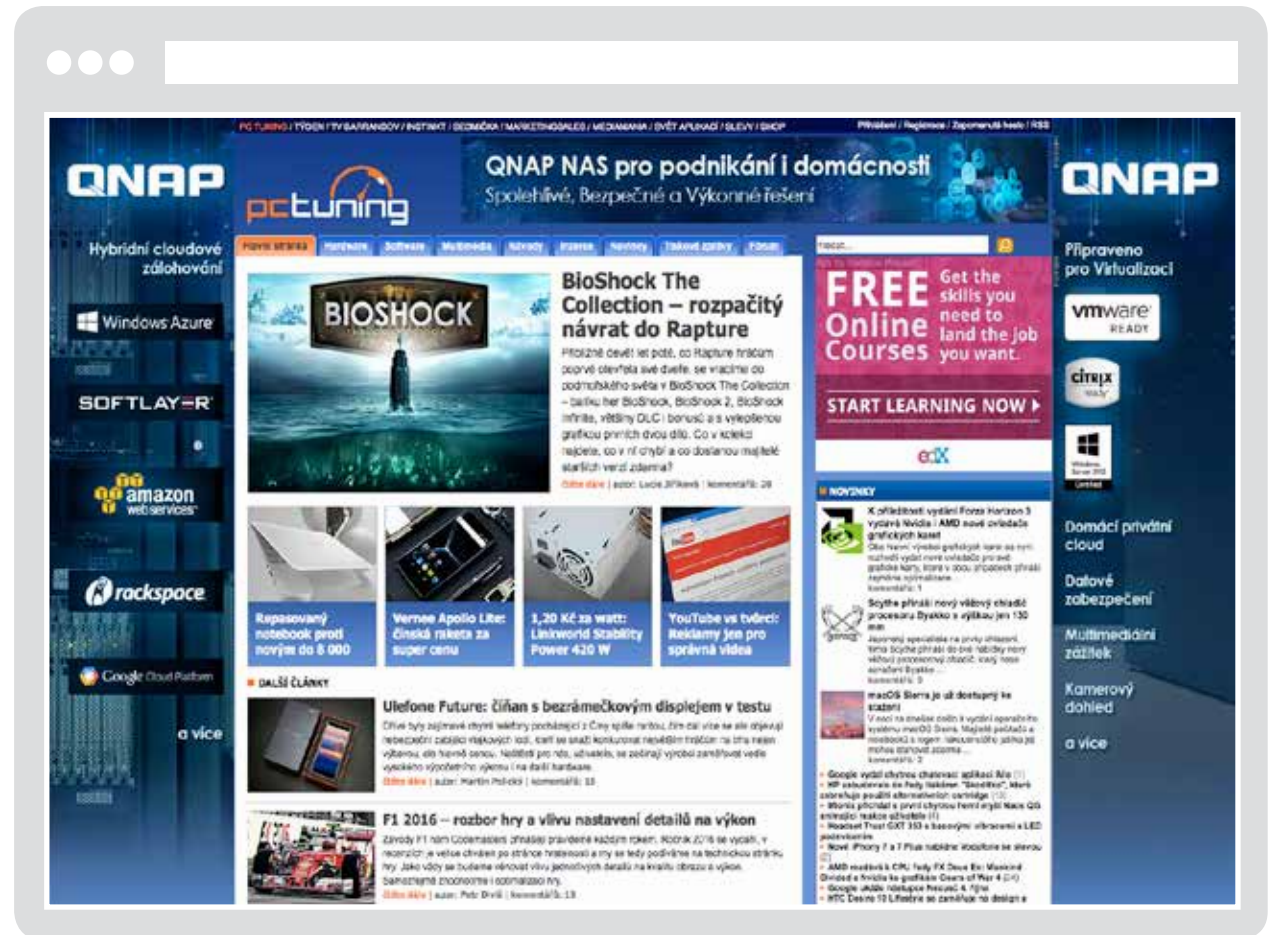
PC TUNING / TÝDEN / TV BARRANDOV / INSTINKT / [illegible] / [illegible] / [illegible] / SVĚT APLIKACÍ / SLEVY / SHOP

Přihlášení / Registrace / Zapomenuté heslo / RSS

QNAP

Hybridní cloudové zálohování

Windows Azure

SOFTLAYER

amazon web services

rackspace

Google Cloud Platform

a více

pctuning

QNAP NAS pro podnikání i domácnosti

Spolehlivé, Bezpečné a Výkonné řešení

Úvodní stránka | Hardware | Software | Multimedia | Návody | Irozene | Novinky | Tiskové zprávy | Fórum

BIOSHOCK

BioShock The Collection – rozpačitý návrat do Rapture

Přibližně devět let poté, co Rapture hráčům poprvé otevřela své dveře, se vracíme do podmořského světa v BioShock The Collection – balíku her BioShock, BioShock 2, BioShock Infinite, většiny DLC i bonusů a s vylepšenou grafikou prvních dvou dílů. Co v kolekci najdete, co v ní chybí a co dostanou majitelé starších verzí zdarma?

Celý článek | autor: Lucie Jiříková | komentářů: 28

Repasovaný notebook proti novým do 8 000

Vernee Apollo Lite: čínská raketa za super cenu

1,20 Kč za watt: Linkworld Stability Power 420 W

YouTube vs tvůrci: Reklamy jen pro správná videa

DALŠÍ ČLÁNKY

Ulefone Future: čiňan s bezrámečkovým displejem v testu

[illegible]

Celý článek | autor: Martin Polický | komentářů: 15

F1 2016 – rozbor hry a vlivu nastavení detailů na výkon

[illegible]

Celý článek | autor: Petr Dvořák | komentářů: 13

Hledat...

FREE Online Courses

Get the skills you need to land the job you want.

START LEARNING NOW ▸

edX

NOVINKY

K příležitosti vydání Forza Horizon 3 vydává Nvidia i AMD nové ovladače grafických karet

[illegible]

Scythe přináší nový věžový chladič procesoru Ryuko s výškou jen 130 mm

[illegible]

macOS Sierra je už dostupný ke stažení

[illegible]

Google vydal chytrou chatovací aplikaci Allo
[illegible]

QNAP

Připraveno pro Virtualizaci

vmware READY

citrix ready

Windows Server 2012 Certified

Domácí privátní cloud

Datové zabezpečení

Multimediální zážitek

Kamerový dohled

a více